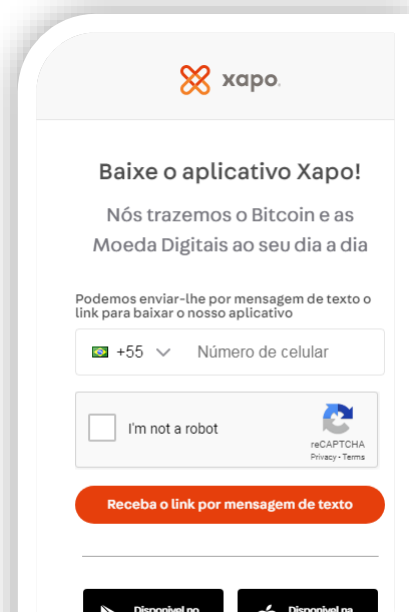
xapo.

Baixe o aplicativo Xapo!

Nós trazemos o Bitcoin e as Moeda Digitais ao seu dia a dia

Podemos enviar-lhe por mensagem de texto o link para baixar o nosso aplicativo

+55 Número de celular

I'm not a robot

reCAPTCHA
Privacy - Terms

Receba o link por mensagem de texto

Disponível no

Disponível na